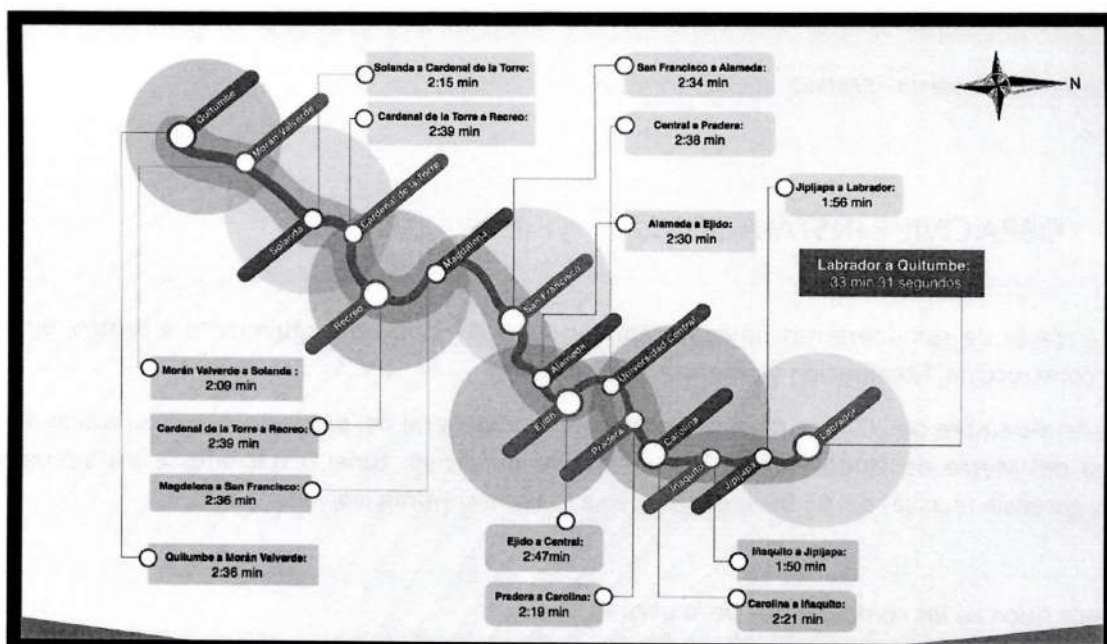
Solanda a Cardenal de la Torre:
2:15 min

Cardenal de la Torre a Recreo:
2:39 min

San Francisco a Alameda:
2:34 min

Central a Pradera:
2:38 min

N

Jipijapa a Labrador:
1:56 min

Alameda a Ejido:
2:30 min

Labrador a Quitumbe:
33 min 31 segundos

Quitumbe

Morán Valverde

Solanda

Cardenal de la Torre

Recreo

Magdalena

San Francisco

Alameda

Ejido

Universidad Central

Pradera

Carolina

Iñaquito

Jipijapa

Labrador

Morán Valverde a Solanda :
2:09 min

Cardenal de la Torre a Recreo:
2:39 min

Magdalena a San Francisco:
2:36 min

Quitumbe a Morán Valverde:
2:36 min

Ejido a Central:
2:47min

Pradera a Carolina:
2:19 min

Iñaquito a Jipijapa:
1:50 min

Carolina a Iñaquito:
2:21 min